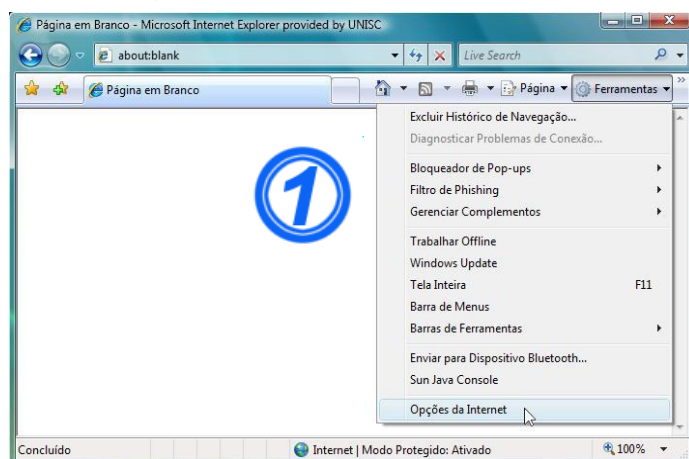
Página em Branco - Microsoft Internet Explorer provided by UNISC

about:blank

Live Search

Página em Branco

Página ▾ Ferramentas ▾

Excluir Histórico de Navegação...
Diagnosticar Problemas de Conexão...

Bloqueador de Pop-ups
Filtro de Phishing
Gerenciar Complementos

Trabalhar Offline
Windows Update
Tela Inteira F11
Barra de Menus
Barras de Ferramentas

Enviar para Dispositivo Bluetooth...
Sun Java Console

Opções da Internet

1

Concluído

Internet | Modo Protegido: Ativado

100%